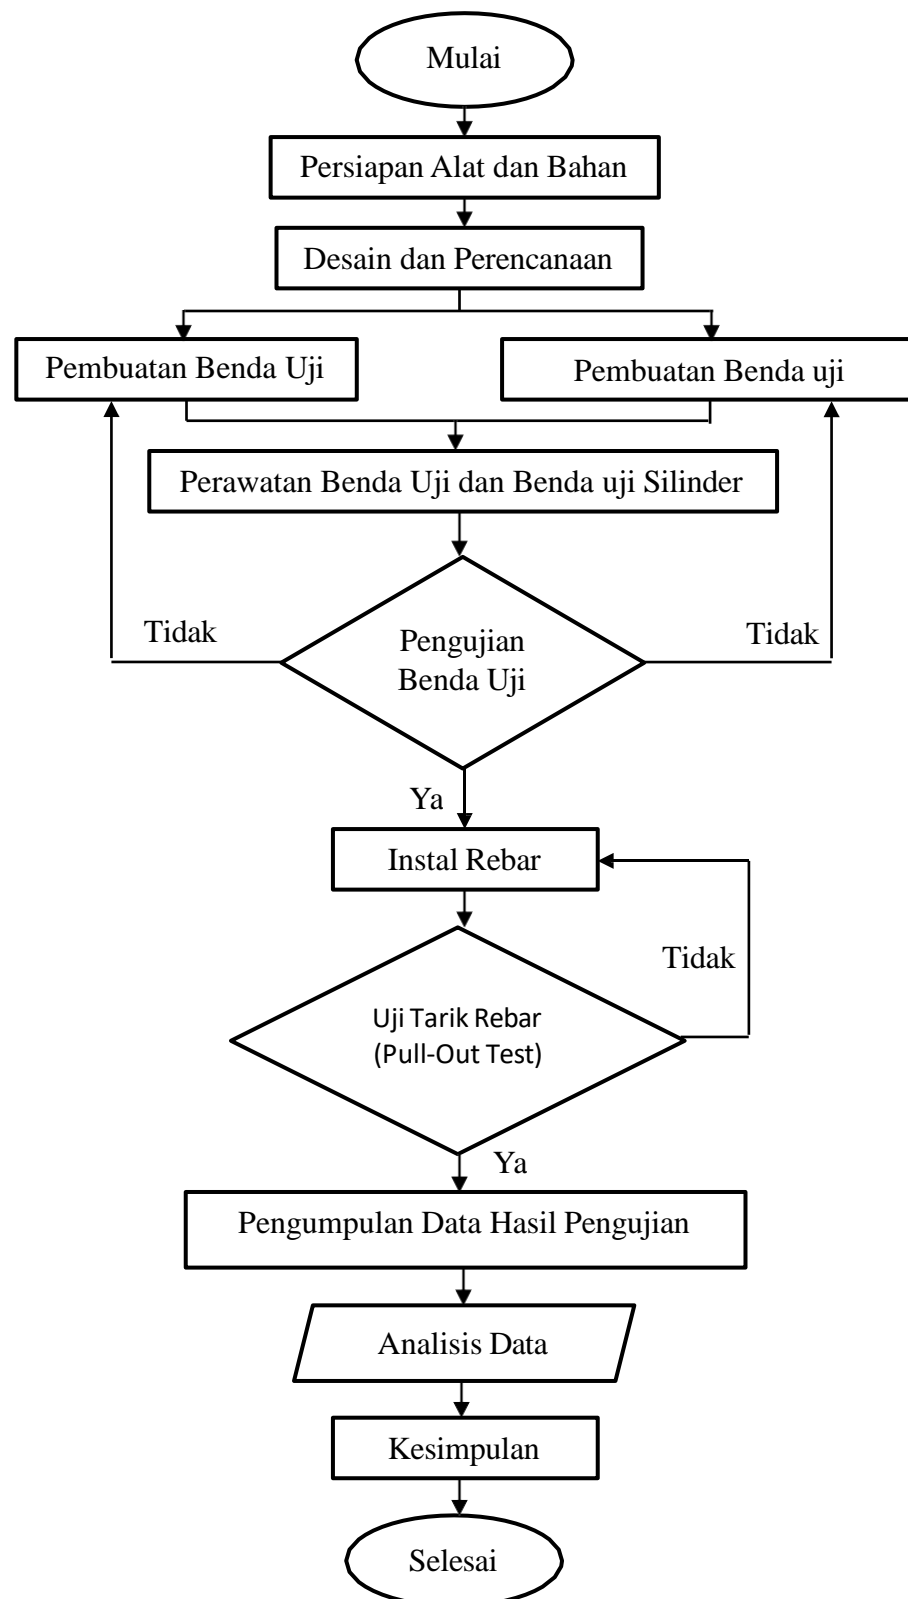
Mulai

Persiapan Alat dan Bahan

Desain dan Perencanaan

Pembuatan Benda Uji

Pembuatan Benda uji

Perawatan Benda Uji dan Benda uji Silinder

Tidak

Pengujian Benda Uji

Tidak

Ya

Instal Rebar

Tidak

Uji Tarik Rebar (Pull-Out Test)

Ya

Pengumpulan Data Hasil Pengujian

Analisis Data

Kesimpulan

Selesai